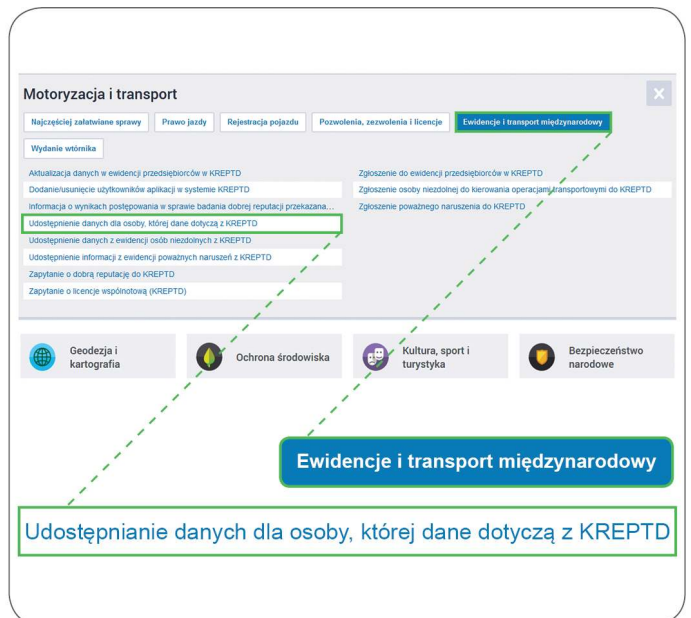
Motoryzacja i transport

Najczęściej załatwiane sprawy
Prawo jazdy
Rejestracja pojazdu
Pozwolenia, zezwolenia i licencje
Ewidencje i transport międzynarodowy
Wydanie wtórnika

Aktualizacja danych w ewidencji przedsiębiorców w KREPTD
Dodanie/usunięcie użytkowników aplikacji w systemie KREPTD
Informacja o wynikach postępowania w sprawie badania dobrej reputacji przekazana...
Udostępnienie danych dla osoby, której dane dotyczą z KREPTD
Udostępnienie danych z ewidencji osób niezdolnych z KREPTD
Udostępnienie informacji z ewidencji poważnych naruszeń z KREPTD
Zapytanie o dobrą reputację do KREPTD
Zapytanie o licencje wspólnotową (KREPTD)

Zgłoszenie do ewidencji przedsiębiorców w KREPTD
Zgłoszenie osoby niezdolnej do kierowania operacjami transportowymi do KREPTD
Zgłoszenie poważnego naruszenia do KREPTD

Geodezja i kartografia
Ochrona środowiska
Kultura, sport i turystyka
Bezpieczeństwo narodowe

Ewidencje i transport międzynarodowy

Udostępnianie danych dla osoby, której dane dotyczą z KREPTD